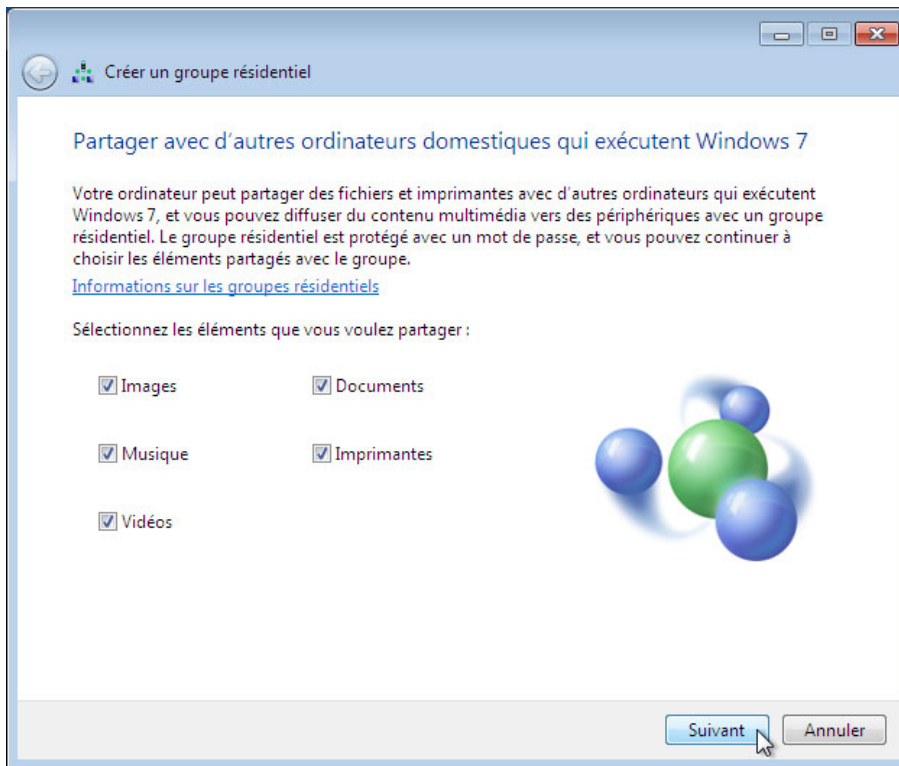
Créer un groupe résidentiel

Partager avec d'autres ordinateurs domestiques qui exécutent Windows 7

Votre ordinateur peut partager des fichiers et imprimantes avec d'autres ordinateurs qui exécutent Windows 7, et vous pouvez diffuser du contenu multimédia vers des périphériques avec un groupe résidentiel. Le groupe résidentiel est protégé avec un mot de passe, et vous pouvez continuer à choisir les éléments partagés avec le groupe.

Informations sur les groupes résidentiels

Sélectionnez les éléments que vous voulez partager :

Images

Documents

Musique

Imprimantes

Vidéos

Suivant

Annuler